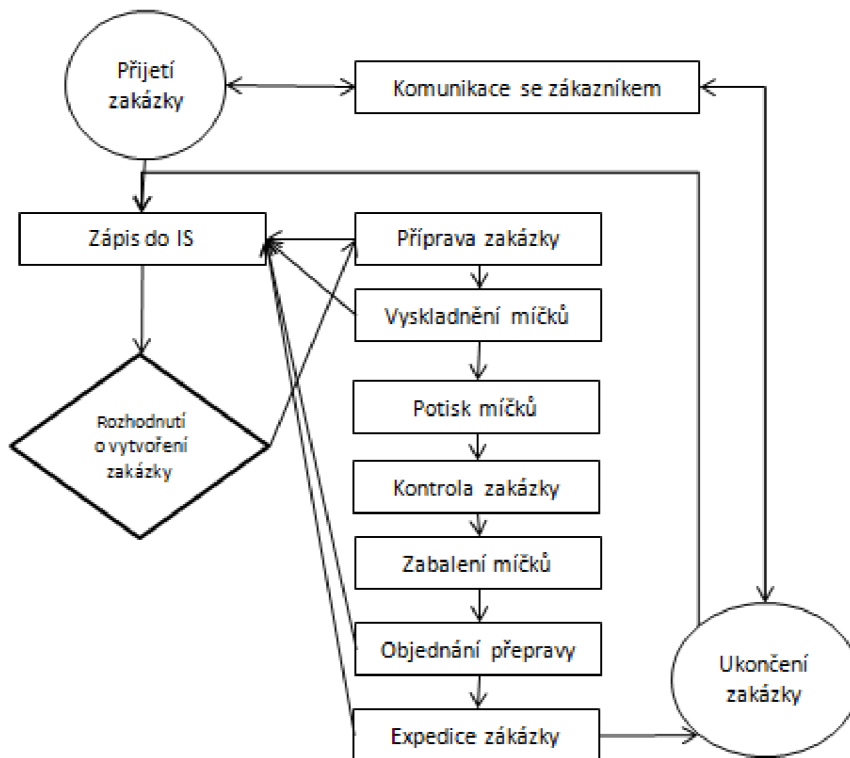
Přijetí zakázky

Komunikace se zákazníkem

Zápis do IS

Příprava zakázky

Vyskladnění míčků

Rozhodnutí o vytvoření zakázky

Potisk míčků

Kontrola zakázky

Zabalení míčků

Objednání přepravy

Ukončení zakázky

Expedice zakázky